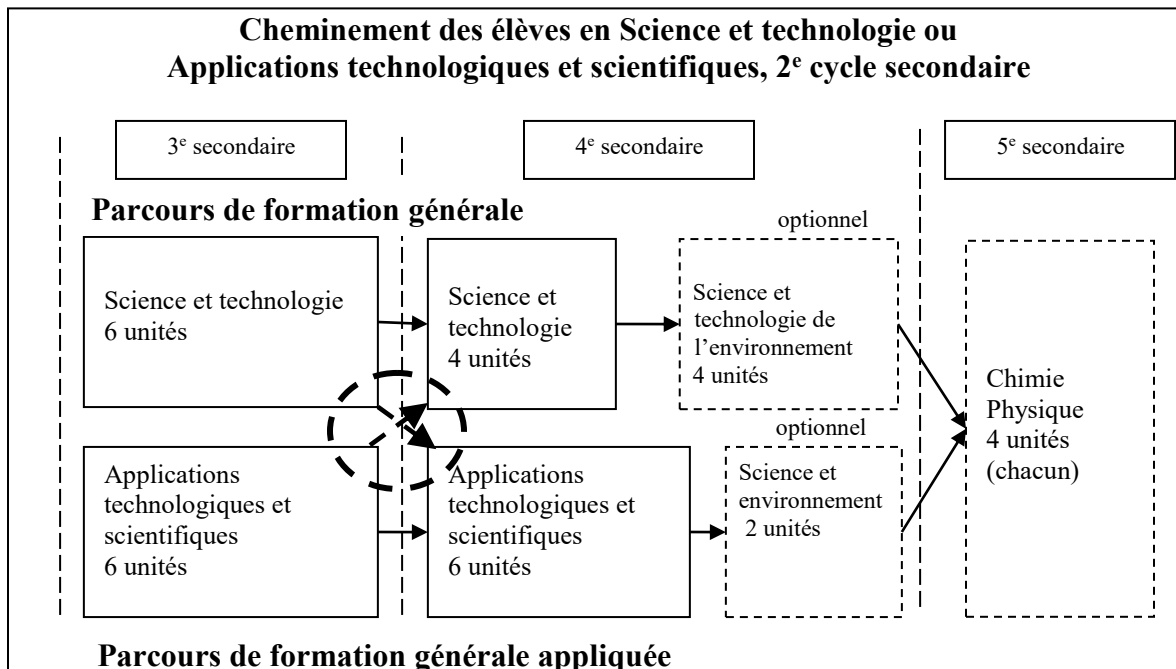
Cheminement des élèves en Science et technologie ou Applications technologiques et scientifiques, 2$^{e}$ cycle secondaire

3$^{e}$ secondaire

4$^{e}$ secondaire

5$^{e}$ secondaire

Parcours de formation générale

optionnel

Science et technologie 6 unités

Science et technologie 4 unités

Science et technologie de l'environnement 4 unités

optionnel

Chimie Physique 4 unités (chacun)

Applications technologiques et scientifiques 6 unités

Applications technologiques et scientifiques 6 unités

Science et environnement 2 unités

Parcours de formation générale appliquée